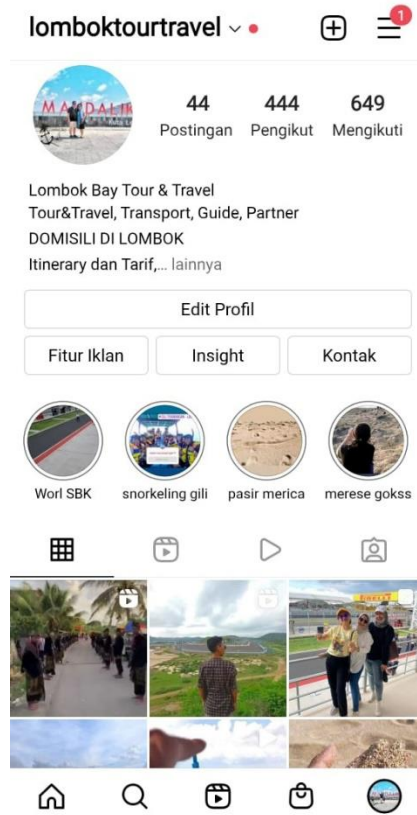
lomboktourtravel

1

MANDALIKA

44
Postingan

444
Pengikut

649
Mengikuti

Lombok Bay Tour & Travel
Tour&Travel, Transport, Guide, Partner
DOMISILI DI LOMBOK
Itinerary dan Tarif,... lainnya

Edit Profil

Fitur Iklan

Insight

Kontak

Worl SBK

snorkeling gili

pasir merica

merese gokss

PIRELLI